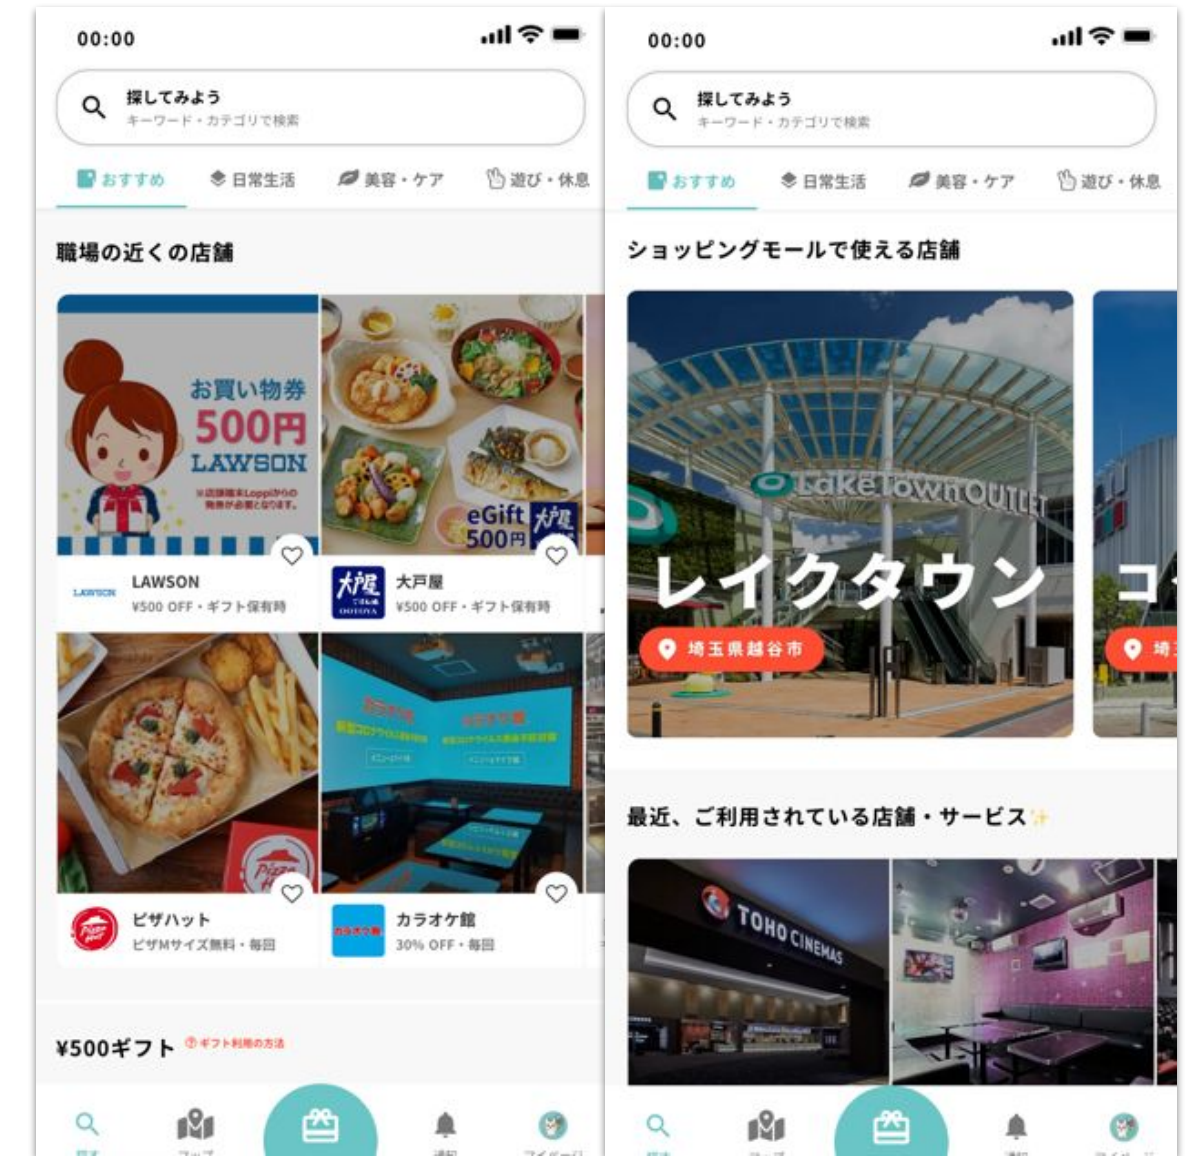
00:00

探してみよう
キーワード・カテゴリで検索

おすすめ　日常生活　美容・ケア　遊び・休息

職場の近くの店舗

お買い物券
500円
LAWSON
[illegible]

LAWSON
¥500 OFF・ギフト保有時

eGift 500円

大戸屋
¥500 OFF・ギフト保有時

ピザハット
ピザMサイズ無料・毎回

カラオケ館
30% OFF・毎回

¥500ギフト　ギフト利用の方法

00:00

探してみよう
キーワード・カテゴリで検索

おすすめ　日常生活　美容・ケア　遊び・休息

ショッピングモールで使える店舗

LakeTown OUTLET
レイクタウン
埼玉県越谷市

最近、ご利用されている店舗・サービス

TOHO CINEMAS